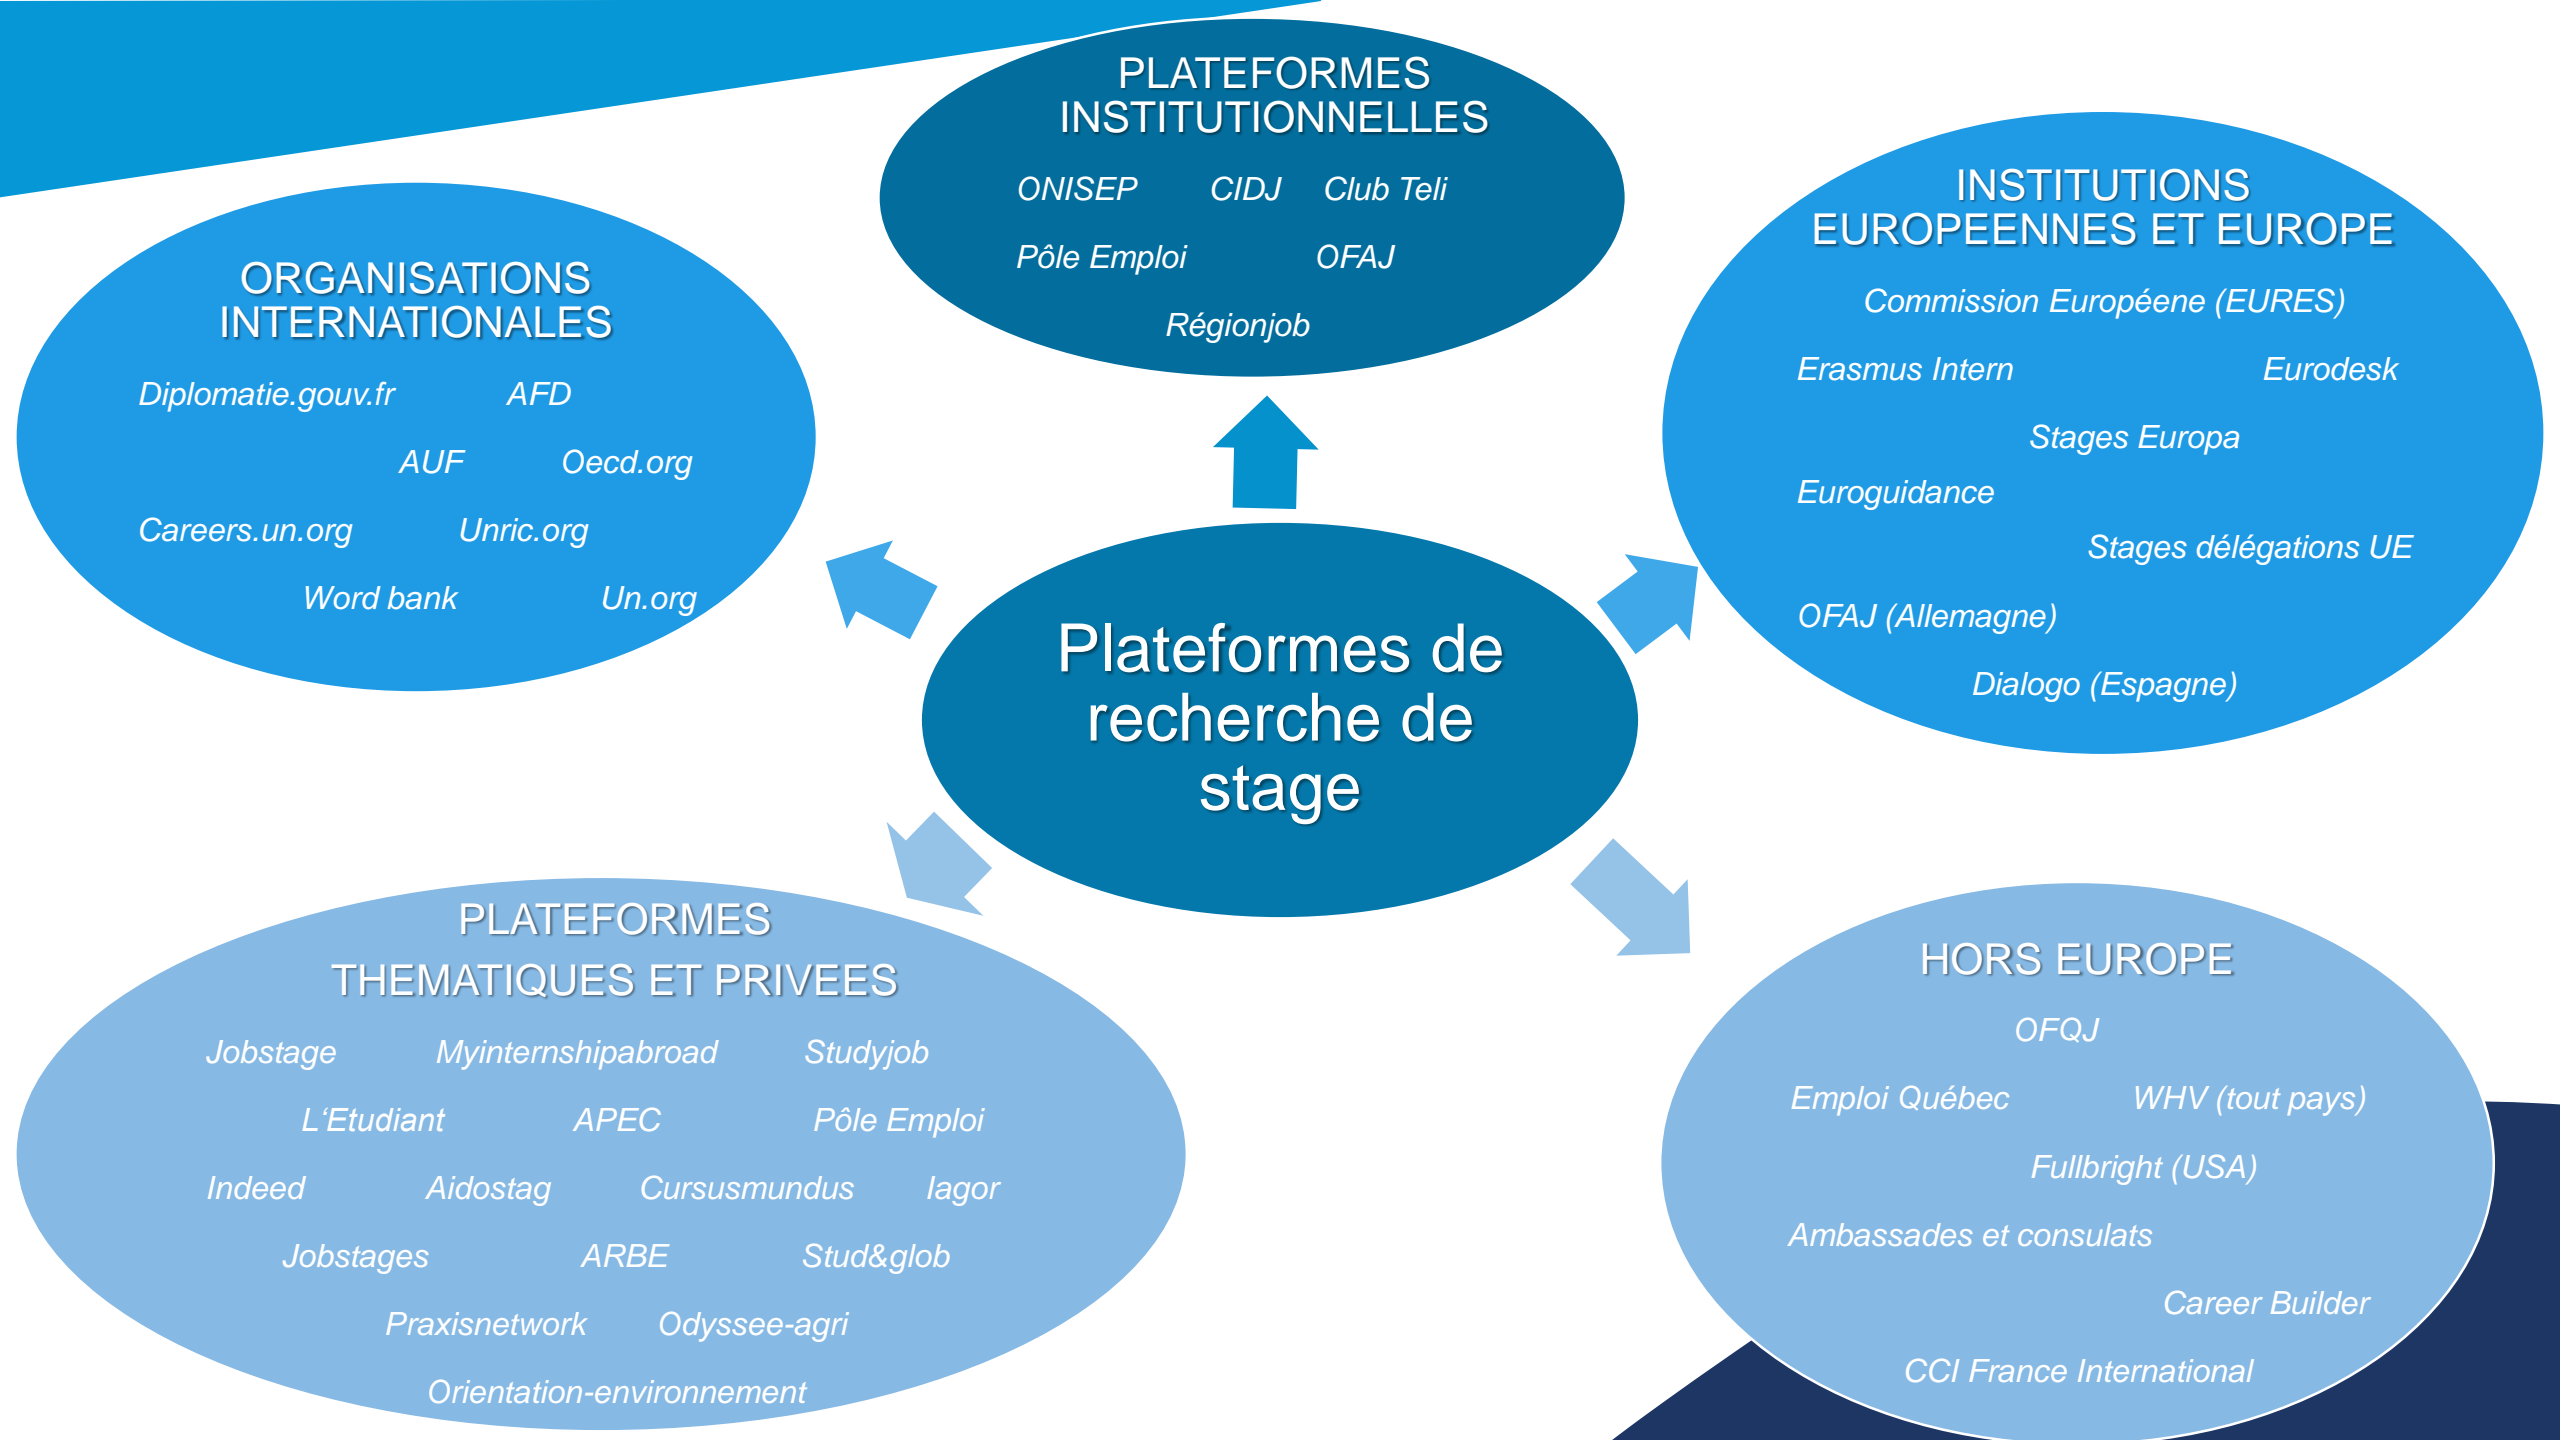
PLATEFORMES INSTITUTIONNELLES

ONISEP CIDJ Club Teli

Pôle Emploi OFAJ

Régionjob

ORGANISATIONS INTERNATIONALES

Diplomatie.gouv.fr AFD

AUF Oecd.org

Careers.un.org Unric.org

Word bank Un.org

INSTITUTIONS EUROPEENNES ET EUROPE

Commission Européene (EURES)

Erasmus Intern Eurodesk

Stages Europa

Euroguidance

Stages délégations UE

OFAJ (Allemagne)

Dialogo (Espagne)

Plateformes de recherche de stage

PLATEFORMES THEMATIQUES ET PRIVEES

Jobstage Myinternshipabroad Studyjob

L'Etudiant APEC Pôle Emploi

Indeed Aidostag Cursusmundus Iagor

Jobstages ARBE Stud&glob

Praxisnetwork Odyssee-agri

Orientation-environnement

HORS EUROPE

OFQJ

Emploi Québec WHV (tout pays)

Fullbright (USA)

Ambassades et consulats

Career Builder

CCI France International